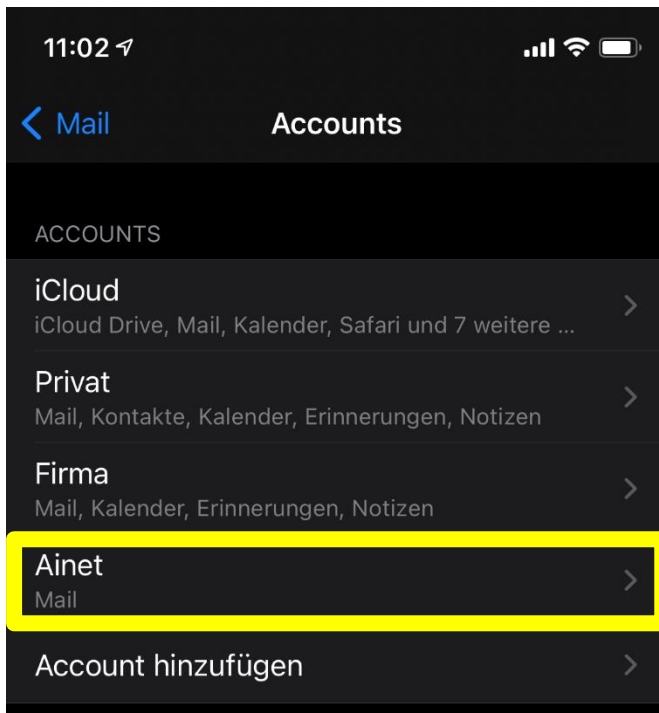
11:02

Mail

Accounts

ACCOUNTS

iCloud
iCloud Drive, Mail, Kalender, Safari und 7 weitere ...

Privat
Mail, Kontakte, Kalender, Erinnerungen, Notizen

Firma
Mail, Kalender, Erinnerungen, Notizen

Ainet
Mail

Account hinzufügen